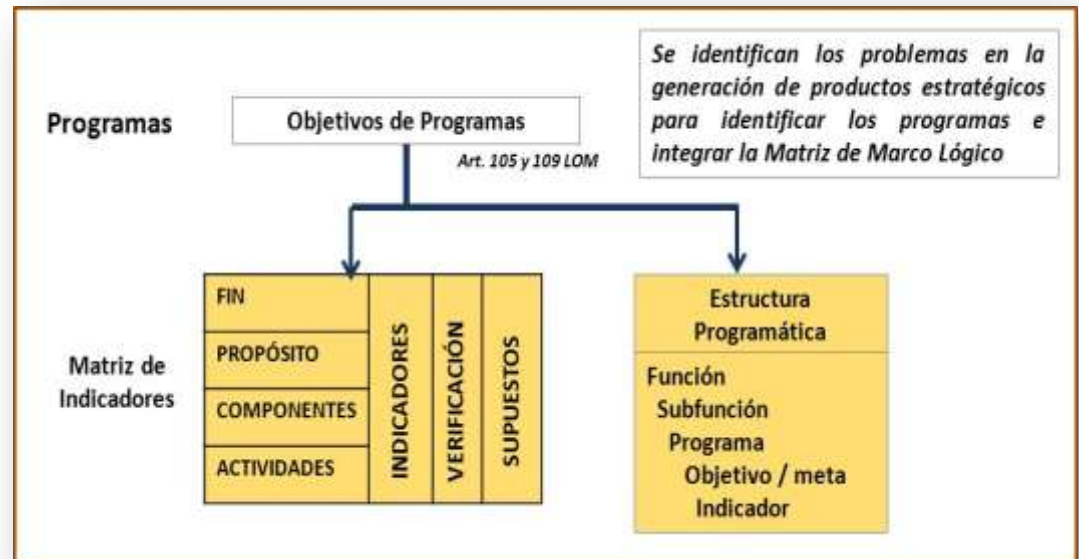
Se identifican los problemas en la generación de productos estratégicos para identificar los programas e integrar la Matriz de Marco Lógico

Programas

Objetivos de Programas

Art. 105 y 109 LOM

Matriz de Indicadores

FIN
PROPÓSITO
COMPONENTES
ACTIVIDADES

INDICADORES
VERIFICACIÓN
SUPUESTOS

Estructura Programática

Función
Subfunción
Programa
Objetivo / meta
Indicador